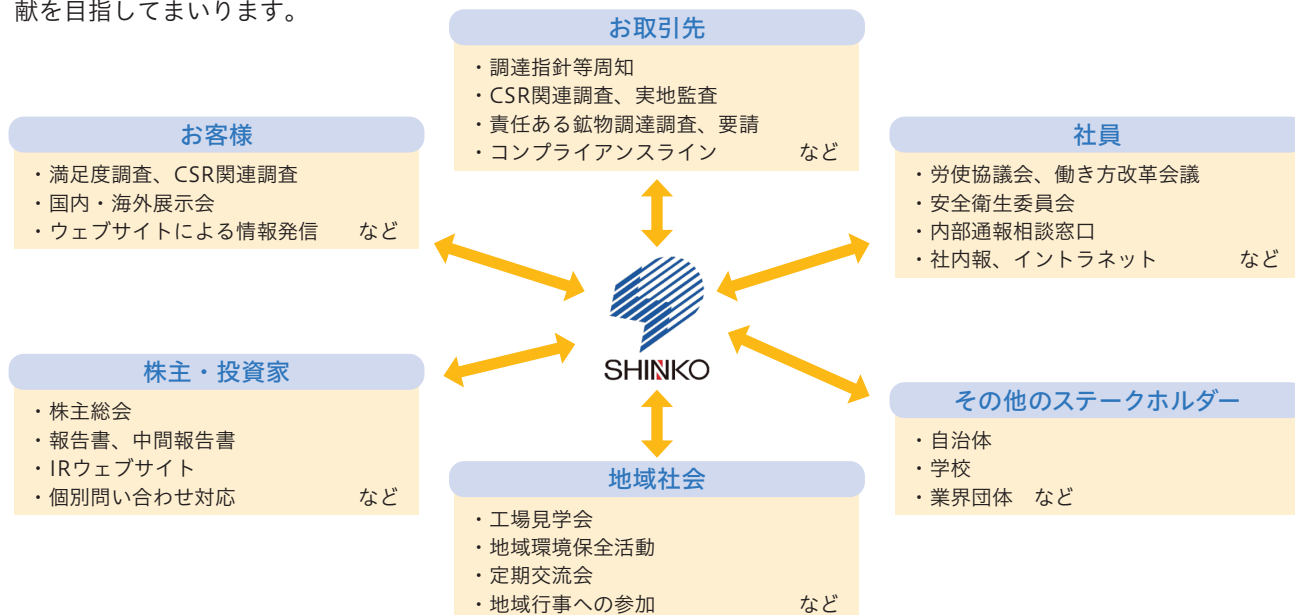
献を目指してまいります。

お取引先
・調達指針等周知
・CSR関連調査、実地監査
・責任ある鉱物調達調査、要請
・コンプライアンスライン　など

お客様
・満足度調査、CSR関連調査
・国内・海外展示会
・ウェブサイトによる情報発信　など

社員
・労使協議会、働き方改革会議
・安全衛生委員会
・内部通報相談窓口
・社内報、イントラネット　など

SHINKO

株主・投資家
・株主総会
・報告書、中間報告書
・IRウェブサイト
・個別問い合わせ対応　など

その他のステークホルダー
・自治体
・学校
・業界団体　など

地域社会
・工場見学会
・地域環境保全活動
・定期交流会
・地域行事への参加　など